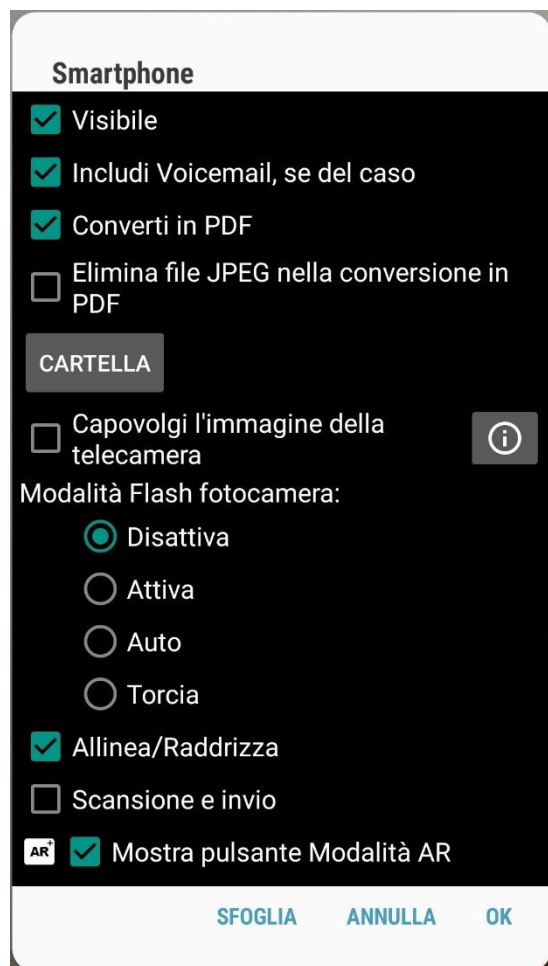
Smartphone

Visibile

Includi Voicemail, se del caso

Converti in PDF

Elimina file JPEG nella conversione in PDF

CARTELLA

Capovolgi l'immagine della telecamera

Modalità Flash fotocamera:

Disattiva

Attiva

Auto

Torcia

Allinea/Raddrizza

Scansione e invio

AR Mostra pulsante Modalità AR

SFOGLIA ANNULLA OK